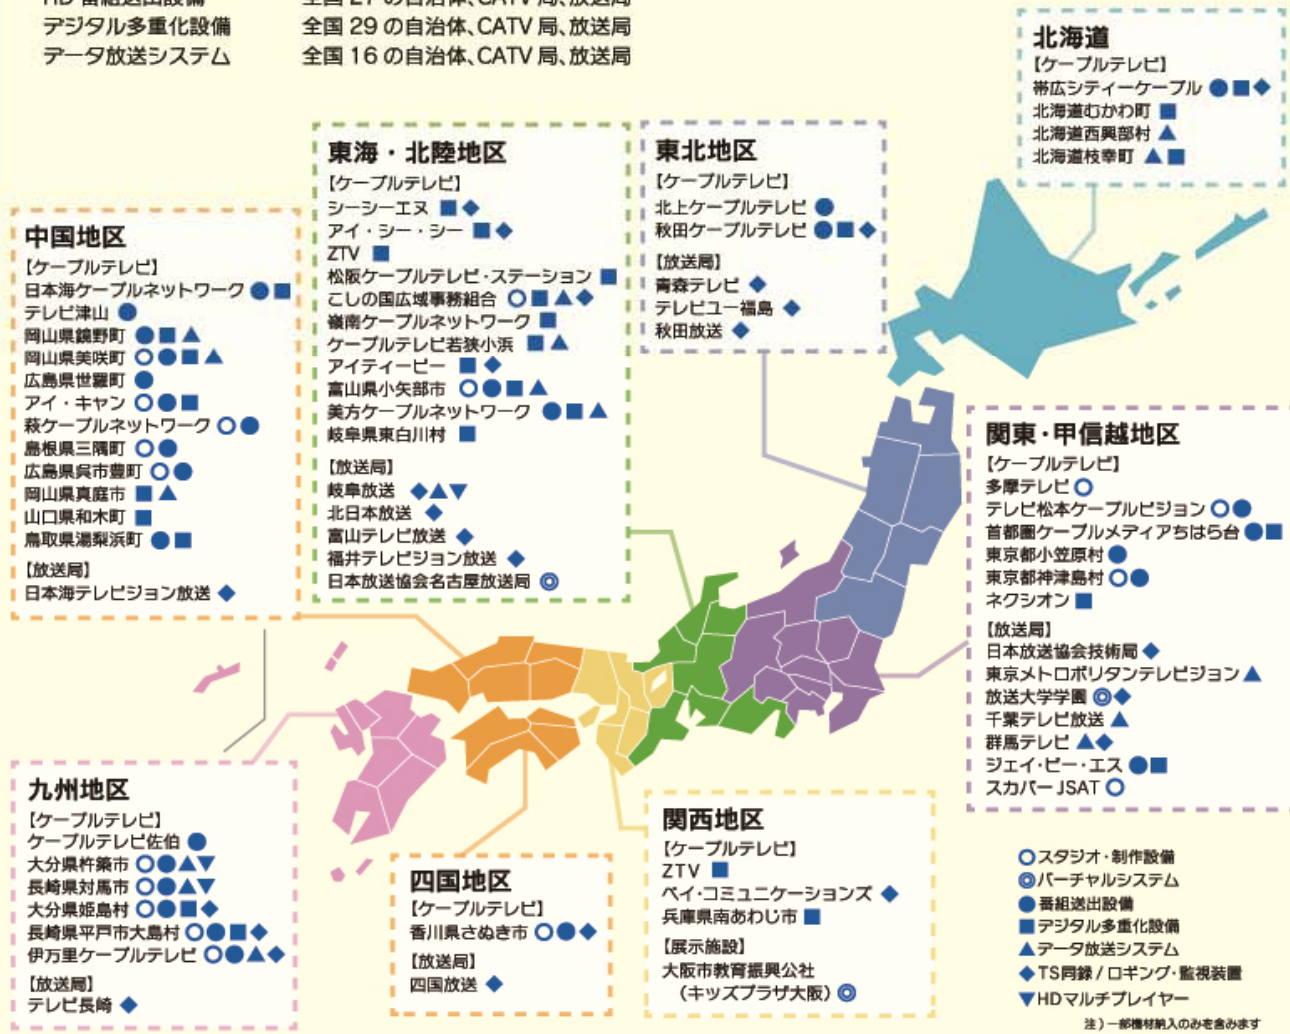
HD 番組送出設備　全国 27 の自治体、CATV 局、放送局
デジタル多重化設備　全国 29 の自治体、CATV 局、放送局
データ放送システム　全国 16 の自治体、CATV 局、放送局

北海道
【ケーブルテレビ】
帯広シティーケーブル ●■◆
北海道むかわ町 ■
北海道西興部村 ▲
北海道枝幸町 ▲■

東海・北陸地区
【ケーブルテレビ】
シーシーエヌ ■◆
アイ・シー・シー ■◆
ZTV ■
松阪ケーブルテレビ・ステーション ■
こしの国広域事務組合 ○■▲◆
嶺南ケーブルネットワーク ■
ケーブルテレビ若狭小浜 ■▲
アイティービー ■◆
富山県小矢部市 ○●■▲
美方ケーブルネットワーク ●■▲
岐阜県東白川村 ■
【放送局】
岐阜放送 ◆▲▼
北日本放送 ◆
富山テレビ放送 ◆
福井テレビジョン放送 ◆
日本放送協会名古屋放送局 ◎

東北地区
【ケーブルテレビ】
北上ケーブルテレビ ●
秋田ケーブルテレビ ●■◆
【放送局】
青森テレビ ◆
テレビユー福島 ◆
秋田放送 ◆

中国地区
【ケーブルテレビ】
日本海ケーブルネットワーク ●■
テレビ津山 ●
岡山県鏡野町 ●■▲
岡山県美咲町 ○●■▲
広島県世羅町 ●
アイ・キャン ○●■
萩ケーブルネットワーク ○●
島根県三隅町 ○●
広島県呉市豊町 ○●
岡山県真庭市 ■▲
山口県和木町 ■
鳥取県湯梨浜町 ●■
【放送局】
日本海テレビジョン放送 ◆

関東・甲信越地区
【ケーブルテレビ】
多摩テレビ ○
テレビ松本ケーブルビジョン ○●
首都圏ケーブルメディアちはら台 ●■
東京都小笠原村 ●
東京都神津島村 ○●
ネクシオン ■
【放送局】
日本放送協会技術局 ◆
東京メトロポリタンテレビジョン ▲
放送大学学園 ◎◆
千葉テレビ放送 ▲
群馬テレビ ▲◆
ジェイ・ビー・エス ●■
スカパー JSAT ○

九州地区
【ケーブルテレビ】
ケーブルテレビ佐伯 ●
大分県杵築市 ○●▲▼
長崎県対馬市 ○●▲▼
大分県姫島村 ○●■◆
長崎県平戸市大島村 ○●■◆
伊万里ケーブルテレビ ○●▲◆
【放送局】
テレビ長崎 ◆

四国地区
【ケーブルテレビ】
香川県さぬき市 ○●◆
【放送局】
四国放送 ◆

関西地区
【ケーブルテレビ】
ZTV ■
ベイ・コミュニケーションズ ◆
兵庫県南あわじ市 ■
【展示施設】
大阪市教育振興公社
（キッズプラザ大阪） ◎

○スタジオ・制作設備
◎バーチャルシステム
●番組送出設備
■デジタル多重化設備
▲データ放送システム
◆TS同録 / ロギング・監視装置
▼HDマルチプレイヤー
注）一部機材納入のみを含みます